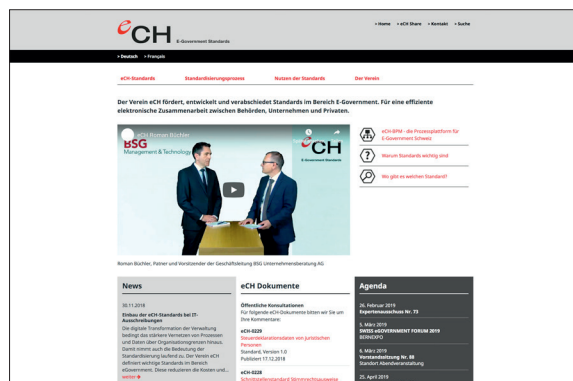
eCH E-Government Standards

> Home > eCH Share > Kontakt > Suche

> Deutsch > Français

eCH-Standards Standardisierungsprozess Nutzen der Standards Der Verein

Der Verein eCH fördert, entwickelt und verabschiedet Standards im Bereich E-Government. Für eine effiziente elektronische Zusammenarbeit zwischen Behörden, Unternehmen und Privaten.

eCH Roman Bächler

BSG Management & Technology

eCH E-Government Standards

eCH-BPM - die Prozessplattform für E-Government Schweiz

Warum Standards wichtig sind

Wo gibt es welchen Standard?

Roman Bächler, Partner und Vorsitzender der Geschäftsleitung BSG Unternehmensberatung AG

News

30.11.2018

Einbau der eCH-Standards bei IT-Ausschreibungen

Die digitale Transformation der Verwaltung bedingt das stärkere Vernetzen von Prozessen und Daten über Organisationsgrenzen hinaus. Damit nimmt auch die Bedeutung der Standardisierung laufend zu. Der Verein eCH definiert wichtige Standards im Bereich eGovernment. Diese reduzieren die Kosten und...

weiter

eCH Dokumente

Öffentliche Konsultationen

Für folgende eCH-Dokumente bitten wir Sie um Ihre Kommentare:

eCH-0229

Steuerdeklarationsdaten von juristischen Personen

Standard, Version 1.0

Publiziert 17.12.2018

eCH-0228

Schnittstellenstandard Stimmrechtsausweise

Agenda

26. Februar 2019

Expertenausschuss Nr. 73

5. März 2019

SWISS eGOVERNMENT FORUM 2019

BERNEXPO

6. März 2019

Vorstandssitzung Nr. 88

Standort Abendveranstaltung

25. April 2019